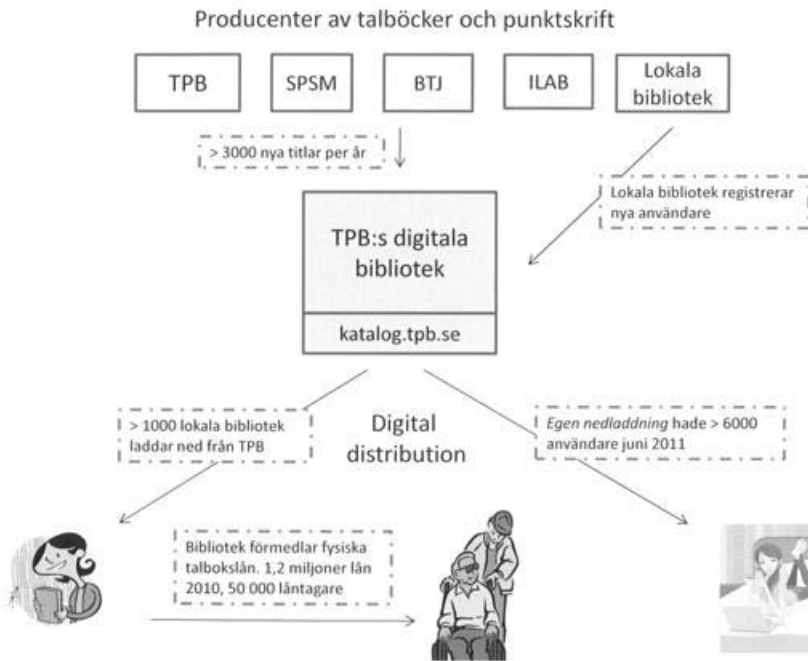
Producenter av talböcker och punktskrift

TPB

SPSM

BTJ

ILAB

Lokala bibliotek

> 3000 nya titlar per år

Lokala bibliotek registrerar nya användare

TPB:s digitala bibliotek

katalog.tpb.se

> 1000 lokala bibliotek laddar ned från TPB

Digital distribution

*Egen nedladdning* hade > 6000 användare juni 2011

Bibliotek förmedlar fysiska talbokslån. 1,2 miljoner lån 2010, 50 000 låntagare